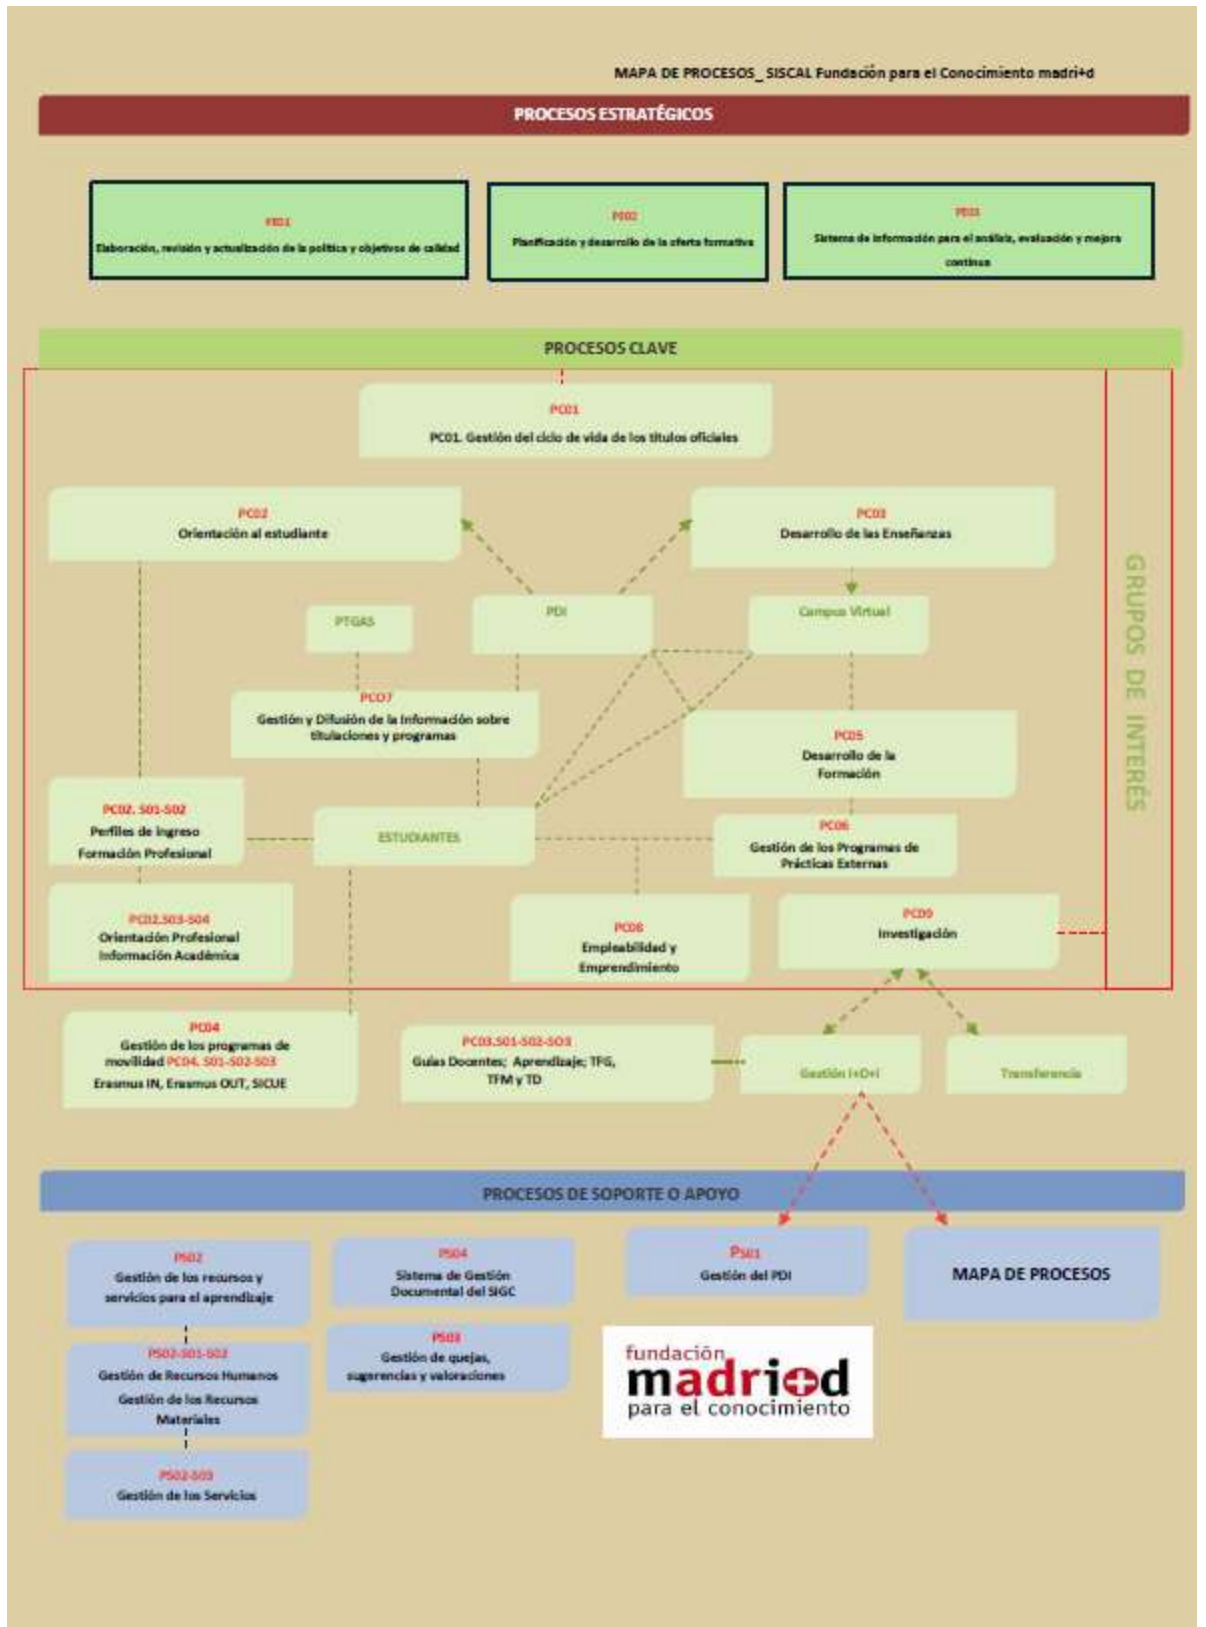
MAPA DE PROCESOS_ SISCAL Fundación para el Conocimiento madri+d

PROCESOS ESTRATÉGICOS

PE01
Elaboración, revisión y actualización de la política y objetivos de calidad

PE02
Planificación y desarrollo de la oferta formativa

PE03
Sistema de información para el análisis, evaluación y mejora continua

PROCESOS CLAVE

PC01
PC01. Gestión del ciclo de vida de los títulos oficiales

PC02
Orientación al estudiante

PC03
Desarrollo de las Enseñanzas

PTGAS

PDI

Campus Virtual

PC07
Gestión y Difusión de la Información sobre titulaciones y programas

PC05
Desarrollo de la Formación

PC02. S01-S02
Perfiles de ingreso
Formación Profesional

ESTUDIANTES

PC06
Gestión de los Programas de Prácticas Externas

PC02.S03-S04
Orientación Profesional
Información Académica

PC08
Empleabilidad y Emprendimiento

PC09
Investigación

GRUPOS DE INTERÉS

PC04
Gestión de los programas de movilidad PC04. S01-S02-S03
Erasmus IN, Erasmus OUT, SICUE

PC03.S01-S02-S03
Guías Docentes; Aprendizaje; TFG, TFM y TD

Gestión I+D+i

Transferencia

PROCESOS DE SOPORTE O APOYO

PS02
Gestión de los recursos y servicios para el aprendizaje

PS04
Sistema de Gestión Documental del SIGC

PS01
Gestión del PDI

MAPA DE PROCESOS

PS02-S01-S02
Gestión de Recursos Humanos
Gestión de los Recursos Materiales

PS03
Gestión de quejas, sugerencias y valoraciones

fundación madri+d para el conocimiento

PS02-S03
Gestión de los Servicios